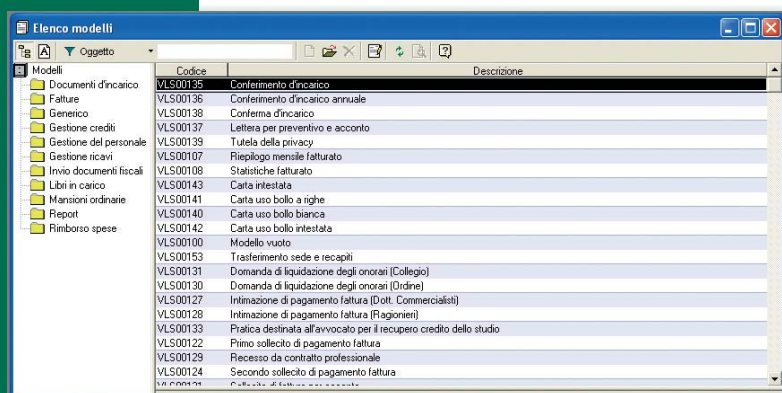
Elenco modelli

Oggetto

Modelli
Documenti d'incarico
Fatture
Generico
Gestione crediti
Gestione del personale
Gestione ricavi
Invio documenti fiscali
Libri in carico
Mansioni ordinarie
Report
Rimborso spese

| Codice | Descrizione |
|---|---|
| VLS00135 | Conferimento d'incarico |
| VLS00136 | Conferimento d'incarico annuale |
| VLS00138 | Conferma d'incarico |
| VLS00137 | Lettera per preventivo e acconto |
| VLS00139 | Tutela della privacy |
| VLS00107 | Riepilogo mensile fatturato |
| VLS00108 | Statistiche fatturato |
| VLS00143 | Carta intestata |
| VLS00141 | Carta uso bollo a righe |
| VLS00140 | Carta uso bollo bianca |
| VLS00142 | Carta uso bollo intestata |
| VLS00100 | Modello vuoto |
| VLS00153 | Trasferimento sede e recapiti |
| VLS00131 | Domanda di liquidazione degli onorari (Collegio) |
| VLS00130 | Domanda di liquidazione degli onorari (Ordine) |
| VLS00127 | Intimazione di pagamento fattura (Dott. Commercialisti) |
| VLS00128 | Intimazione di pagamento fattura (Ragionieri) |
| VLS00133 | Pratica destinata all'avvocato per il recupero credito dello studio |
| VLS00122 | Primo sollecito di pagamento fattura |
| VLS00129 | Recesso da contratto professionale |
| VLS00124 | Secondo sollecito di pagamento fattura |
| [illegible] | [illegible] |